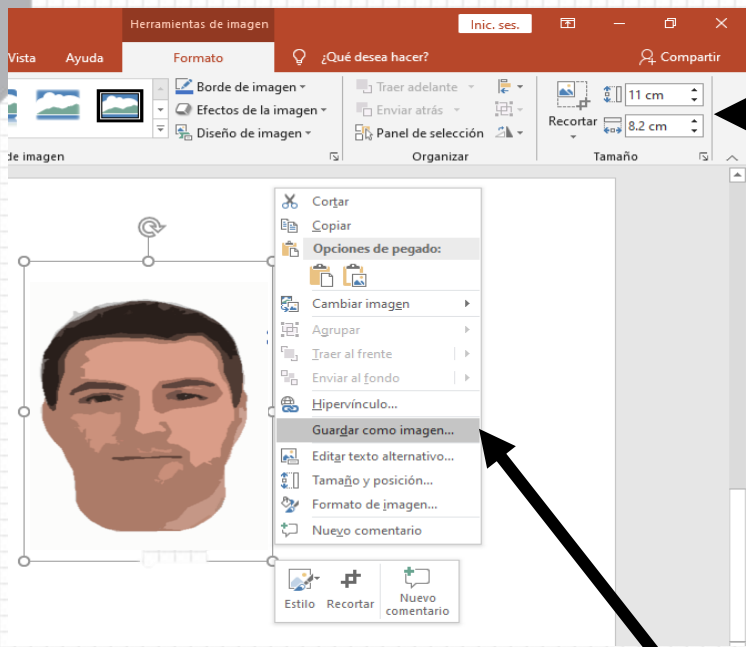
Herramientas de imagen

Inic. ses.

Vista

Ayuda

Formato

¿Qué desea hacer?

Compartir

Borde de imagen

Efectos de la imagen

Diseño de imagen

de imagen

Traer adelante

Enviar atrás

Panel de selección

Organizar

Recortar

11 cm

8.2 cm

Tamaño

Cortar

Copiar

Opciones de pegado:

Cambiar imagen

Agrupar

Traer al frente

Enviar al fondo

Hipervínculo...

Guardar como imagen...

Editar texto alternativo...

Tamaño y posición...

Formato de imagen...

Nuevo comentario

Estilo

Recortar

Nuevo comentario